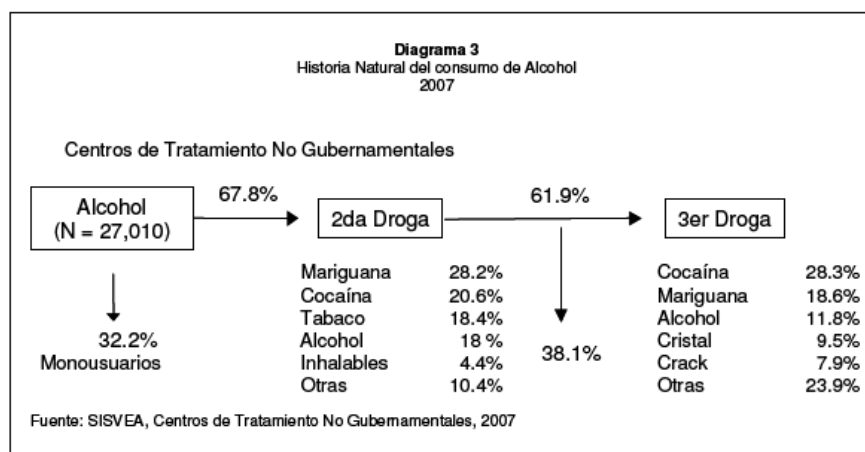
Diagrama 3
Historia Natural del consumo de Alcohol
2007

Centros de Tratamiento No Gubernamentales

Alcohol
(N = 27,010)

67.8%

2da Droga

61.9%

3er Droga

32.2%
Monousuarios

| Mariguana | 28.2% |
|---|---|
| Cocaína | 20.6% |
| Tabaco | 18.4% |
| Alcohol | 18 % |
| Inhalables | 4.4% |
| Otras | 10.4% |

38.1%

| Cocaína | 28.3% |
|---|---|
| Mariguana | 18.6% |
| Alcohol | 11.8% |
| Cristal | 9.5% |
| Crack | 7.9% |
| Otras | 23.9% |

Fuente: SISVEA, Centros de Tratamiento No Gubernamentales, 2007